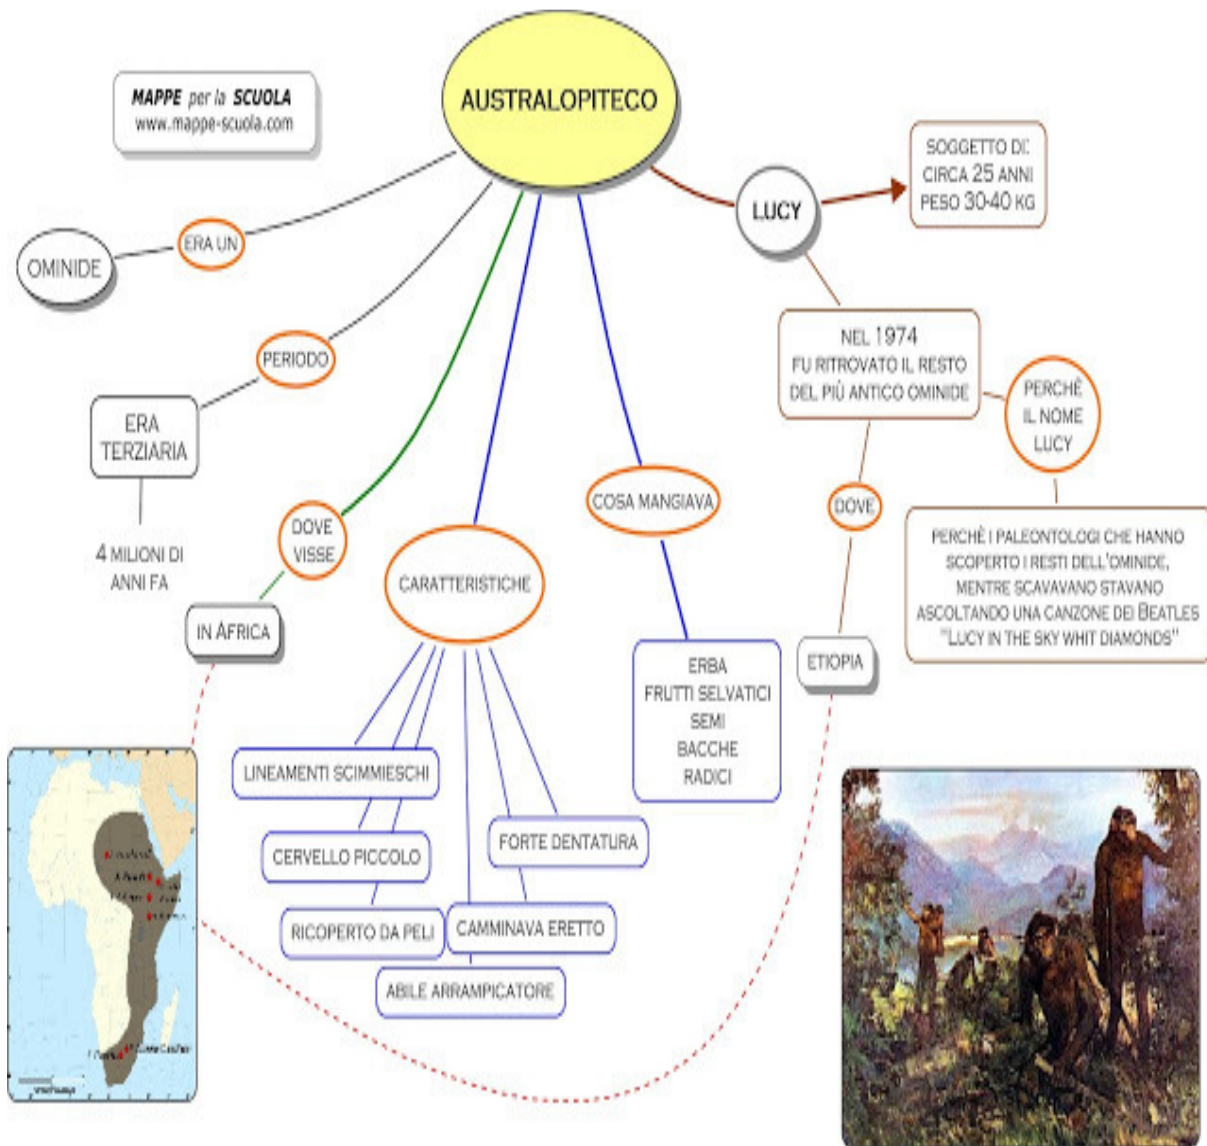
MAPPE per la SCUOLA
www.mappe-scuola.com

AUSTRALOPITECO

ERA UN
OMINIDE

PERIODO
ERA TERZIARIA
4 MILIONI DI ANNI FA

DOVE VISSE
IN AFRICA

CARATTERISTICHE
LINEAMENTI SCIMMIESCHI
CERVELLO PICCOLO
RICOPERTO DA PELI
ABILE ARRAMPICATORE
CAMMINAVA ERETTO
FORTE DENTATURA

COSA MANGIAVA
ERBA
FRUTTI SELVATICI
SEMI
BACCHE
RADICI

LUCY
SOGGETTO DI: CIRCA 25 ANNI PESO 30-40 KG

NEL 1974 FU RITROVATO IL RESTO DEL PIÙ ANTICO OMINIDE

PERCHÉ IL NOME LUCY
PERCHÉ I PALEONTOLOGI CHE HANNO SCOPERTO I RESTI DELL'OMINIDE, MENTRE SCAVAVANO STAVANO ASCOLTANDO UNA CANZONE DEI BEATLES "LUCY IN THE SKY WHIT DIAMONDS"

DOVE
ETIOPIA